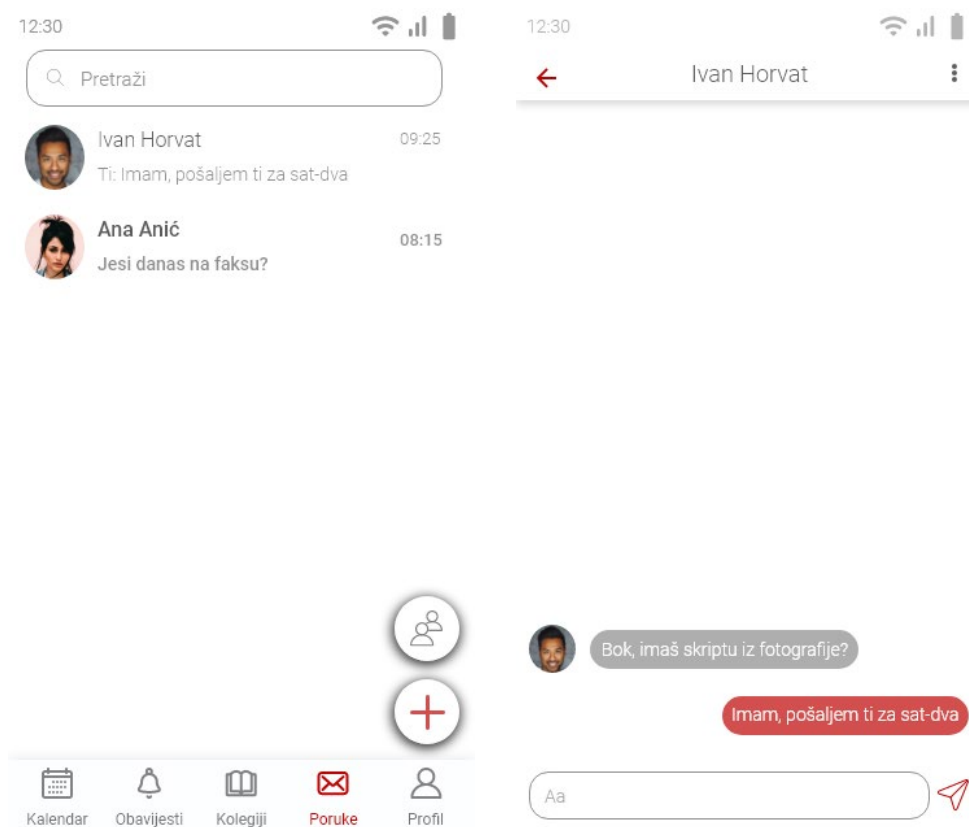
12:30

Pretraži

Ivan Horvat
09:25
Ti: Imam, pošaljem ti za sat-dva

Ana Anić
08:15
Jesi danas na faksu?

Kalendar
Obavijesti
Kolegiji
Poruke
Profil

12:30

Ivan Horvat

Bok, imaš skriptu iz fotografije?

Imam, pošaljem ti za sat-dva

Aa